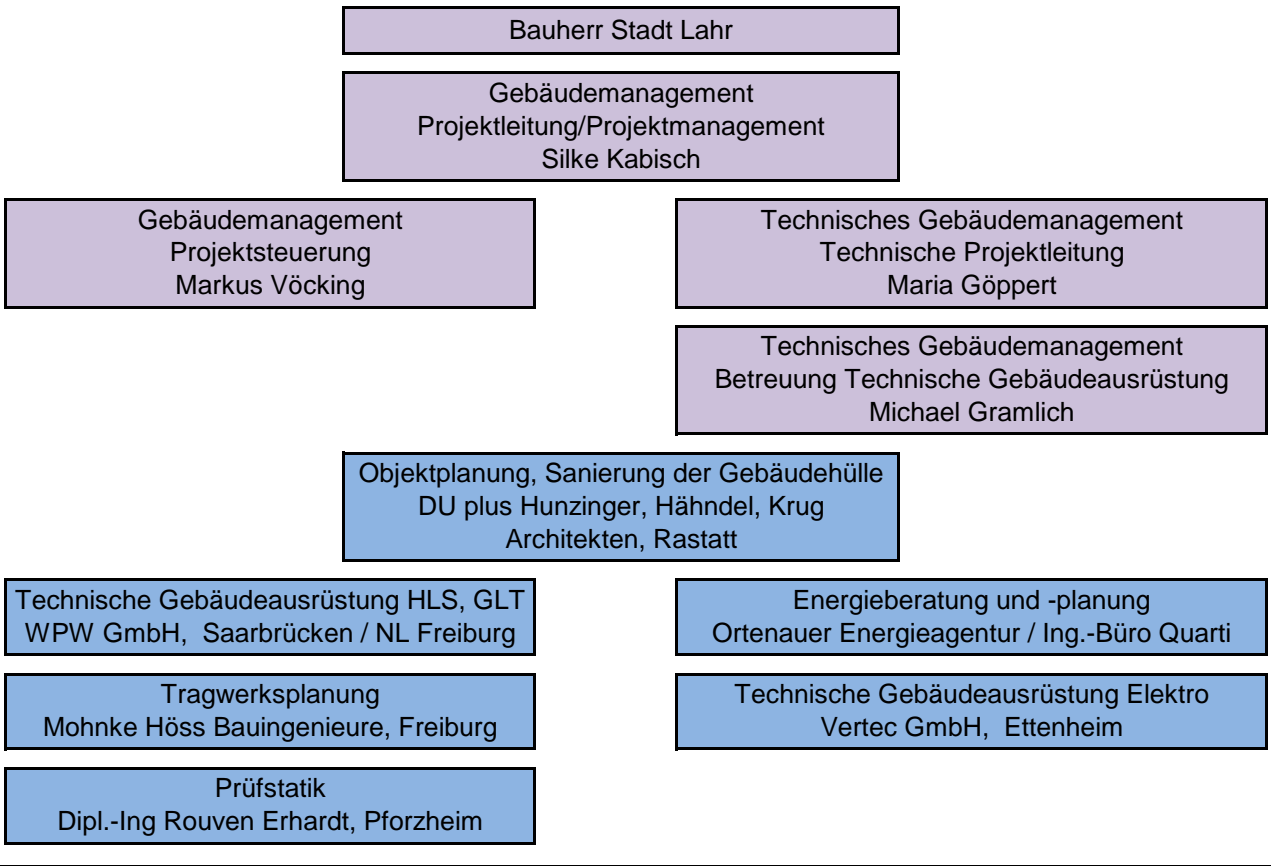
Bauherr Stadt Lahr

Gebäudemanagement
Projektleitung/Projektmanagement
Silke Kabisch

Gebäudemanagement
Projektsteuerung
Markus Vöcking

Technisches Gebäudemanagement
Technische Projektleitung
Maria Göppert

Technisches Gebäudemanagement
Betreuung Technische Gebäudeausrüstung
Michael Gramlich

Objektplanung, Sanierung der Gebäudehülle
DU plus Hunzinger, Hähndel, Krug
Architekten, Rastatt

Technische Gebäudeausrüstung HLS, GLT
WPW GmbH, Saarbrücken / NL Freiburg

Energieberatung und -planung
Ortenauer Energieagentur / Ing.-Büro Quarti

Tragwerksplanung
Mohnke Höss Bauingenieure, Freiburg

Technische Gebäudeausrüstung Elektro
Vertec GmbH, Ettenheim

Prüfstatik
Dipl.-Ing Rouven Erhardt, Pforzheim